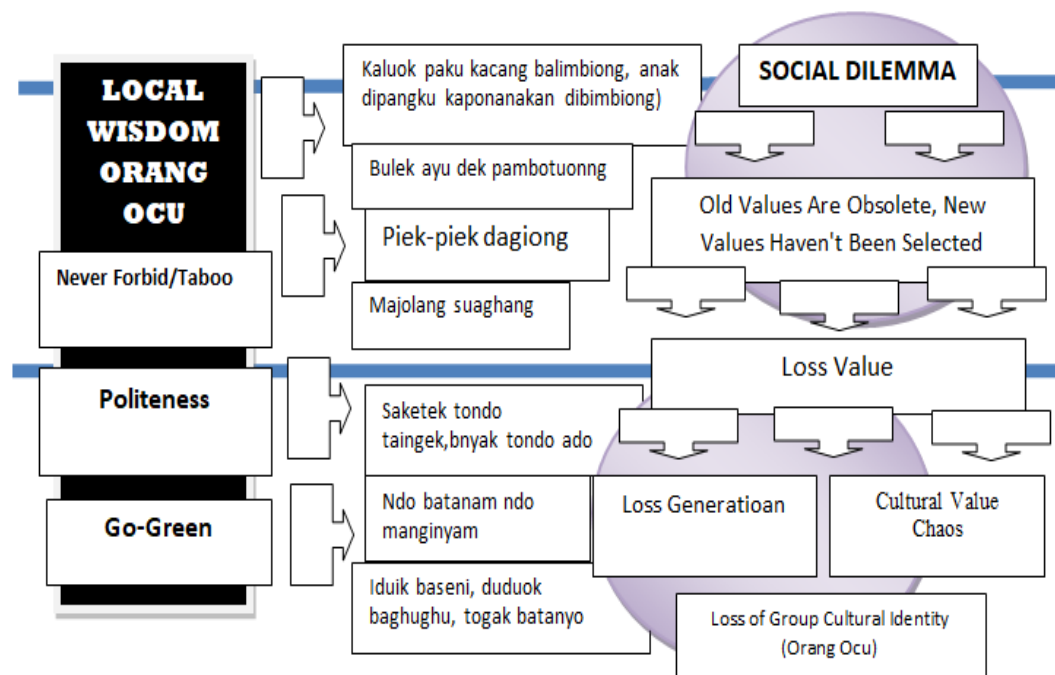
LOCAL WISDOM ORANG OCU

Never Forbid/Taboo

Politeness

Go-Green

Kaluok paku kacang balimbiong, anak dipangku kaponanakan dibimbiong)

Bulek ayu dek pambotuonng

Piek-piek dagiong

Majolang suaghang

Saketek tondo taingek,bnyak tondo ado

Ndo batanam ndo manginyam

Iduik baseni, duduok baghughu, togak batanyo

SOCIAL DILEMMA

Old Values Are Obsolete, New Values Haven't Been Selected

Loss Value

Loss Generatioan

Cultural Value Chaos

Loss of Group Cultural Identity (Orang Ocu)